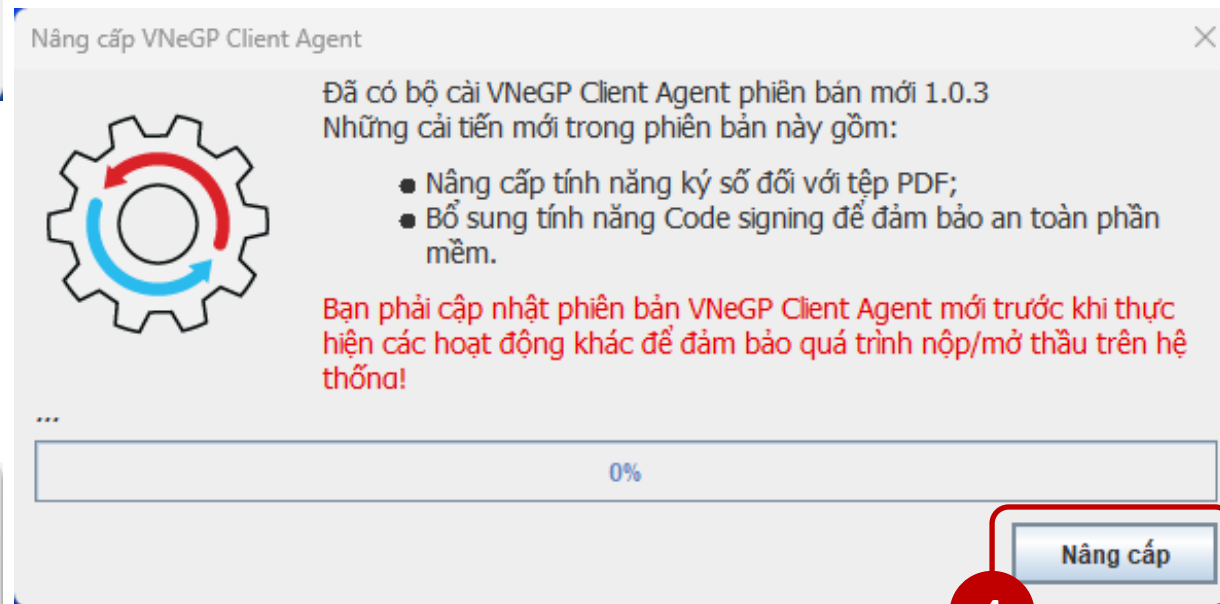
Nâng cấp VNeGP Client Agent

Đã có bộ cài VNeGP Client Agent phiên bản mới 1.0.3
Những cải tiến mới trong phiên bản này gồm:

- Nâng cấp tính năng ký số đối với tệp PDF;
- Bổ sung tính năng Code signing để đảm bảo an toàn phần mềm.

Bạn phải cập nhật phiên bản VNeGP Client Agent mới trước khi thực hiện các hoạt động khác để đảm bảo quá trình nộp/mở thầu trên hệ thống!

...

0%

Nâng cấp